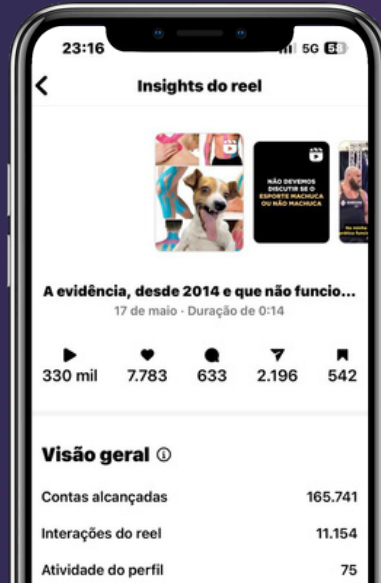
23:16
5G 58

Insights do reel

NÃO DEVEMOS DISCUTIR SE O ESPORTE MACHUCA OU NÃO MACHUCA

A evidência, desde 2014 e que não funcio...
17 de maio · Duração de 0:14

| 330 mil | 7.783 | 633 | 2.196 | 542 |
|---|---|---|---|---|

Visão geral ⓘ

| Contas alcançadas | 165.741 |
|---|---|
| Interações do reel | 11.154 |
| Atividade do perfil | 75 |